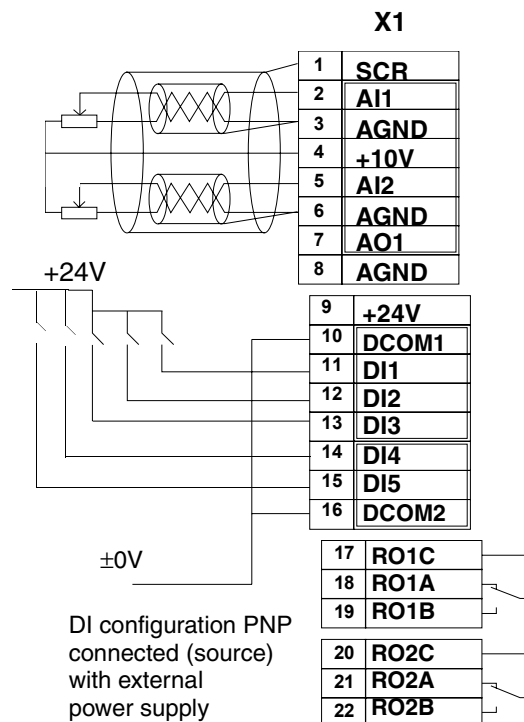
X1

| | |
|---|---|
| 1 | SCR |
| 2 | AI1 |
| 3 | AGND |
| 4 | +10V |
| 5 | AI2 |
| 6 | AGND |
| 7 | AO1 |
| 8 | AGND |

+24V

| | |
|---|---|
| 9 | +24V |
| 10 | DCOM1 |
| 11 | DI1 |
| 12 | DI2 |
| 13 | DI3 |
| 14 | DI4 |
| 15 | DI5 |
| 16 | DCOM2 |

±0V

| | |
|---|---|
| 17 | RO1C |
| 18 | RO1A |
| 19 | RO1B |

| | |
|---|---|
| 20 | RO2C |
| 21 | RO2A |
| 22 | RO2B |

DI configuration PNP connected (source) with external power supply